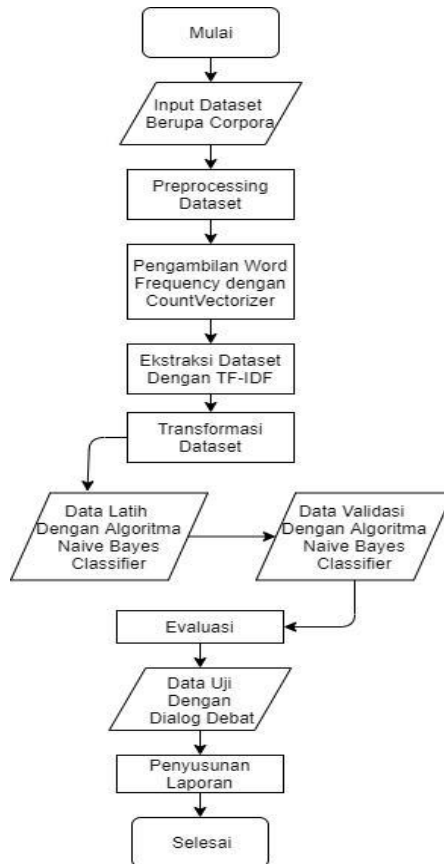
Mulai

Input Dataset Berupa Corpora

Preprocessing Dataset

Pengambilan Word Frequency dengan CountVectorizer

Ekstraksi Dataset Dengan TF-IDF

Transformasi Dataset

Data Latih Dengan Algoritma Naive Bayes Classifier

Data Validasi Dengan Algoritma Naive Bayes Classifier

Evaluasi

Data Uji Dengan Dialog Debat

Penyusunan Laporan

Selesai